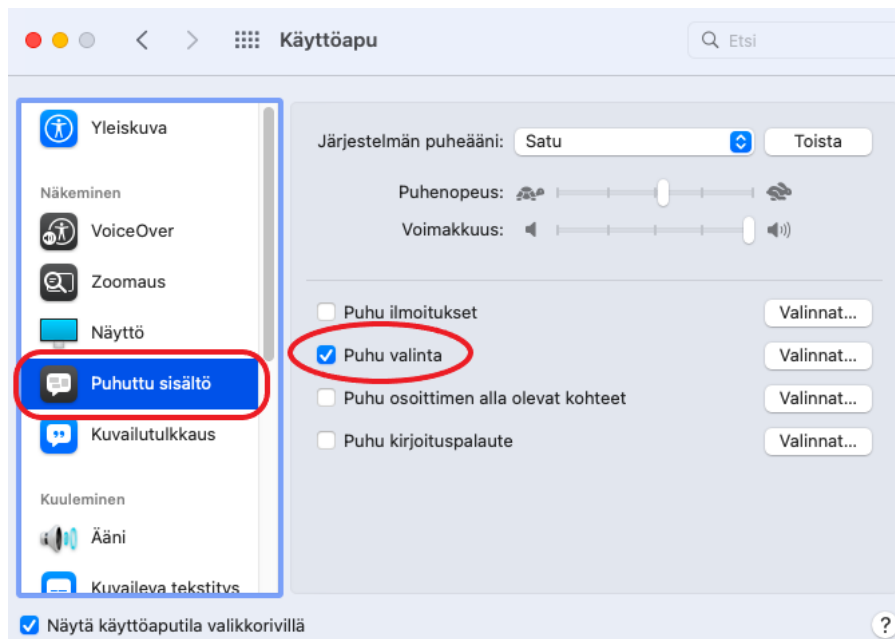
Käyttöapu

Etsi

Yleiskuva

Näkeminen

VoiceOver

Zoomaus

Näyttö

Puhuttu sisältö

Kuvailutulkkaus

Kuuleminen

Ääni

Kuvaileva tekstitys

Järjestelmän puheääni: Satu

Toista

Puhenopeus:

Voimakkuus:

Puhu ilmoitukset

Valinnat...

Puhu valinta

Valinnat...

Puhu osoittimen alla olevat kohteet

Valinnat...

Puhu kirjoituspalaute

Valinnat...

Näytä käyttöaputila valikkorivillä

?